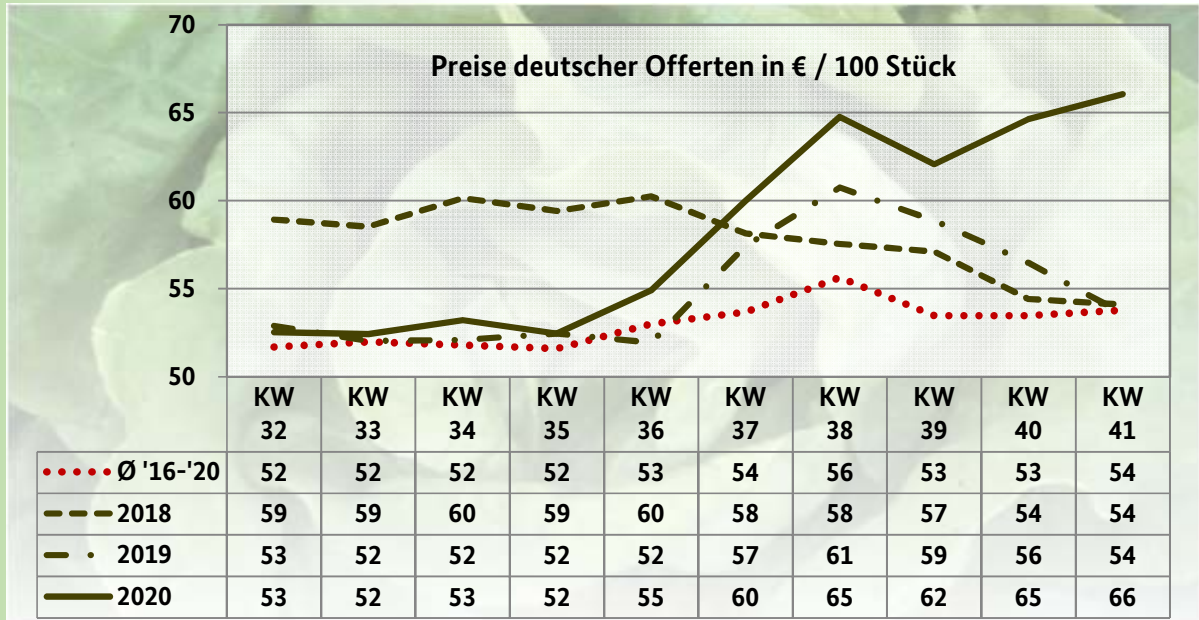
70
65
60
55
50

Preise deutscher Offerten in € / 100 Stück

| | KW 32 | KW 33 | KW 34 | KW 35 | KW 36 | KW 37 | KW 38 | KW 39 | KW 40 | KW 41 |
|---|---|---|---|---|---|---|---|---|---|---|
| Ø '16-'20 | 52 | 52 | 52 | 52 | 53 | 54 | 56 | 53 | 53 | 54 |
| 2018 | 59 | 59 | 60 | 59 | 60 | 58 | 58 | 57 | 54 | 54 |
| 2019 | 53 | 52 | 52 | 52 | 52 | 57 | 61 | 59 | 56 | 54 |
| 2020 | 53 | 52 | 53 | 52 | 55 | 60 | 65 | 62 | 65 | 66 |